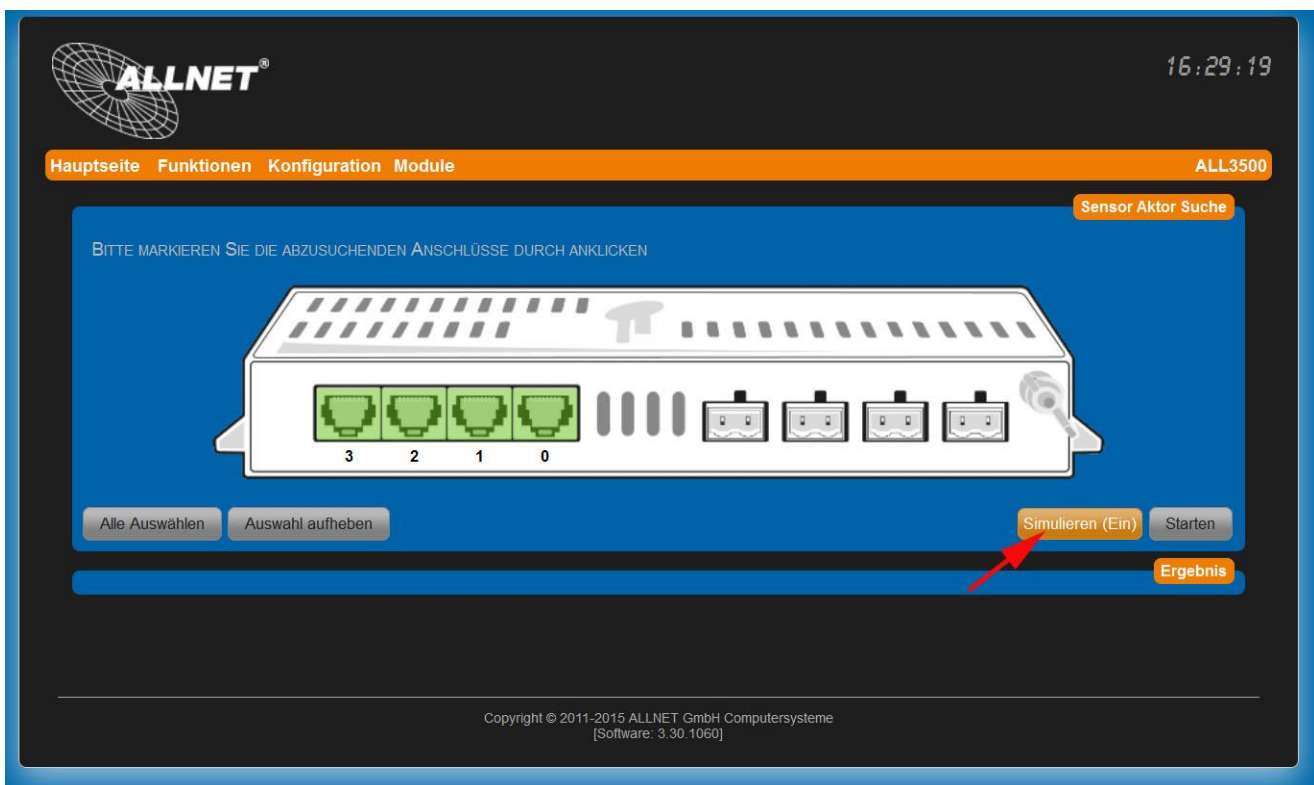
ALLNET®

16:29:19

Hauptseite Funktionen Konfiguration Module

ALL3500

Sensor Aktor Suche

BITTE MARKIEREN SIE DIE ABZUSUCHENDEN ANSCHLÜSSE DURCH ANKLICKEN

3 2 1 0

Alle Auswählen Auswahl aufheben

Simulieren (Ein) Starten

Ergebnis

Copyright © 2011-2015 ALLNET GmbH Computersysteme
[Software: 3.30.1060]